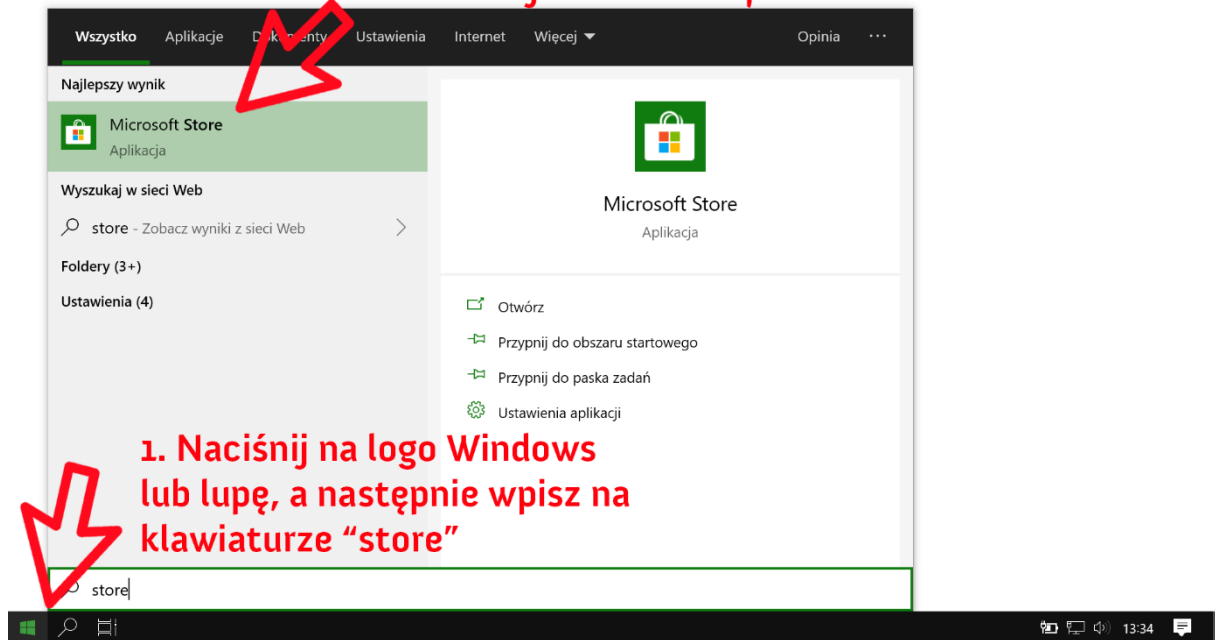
Wszystko Aplikacje Dokumenty Ustawienia Internet Więcej Opinia ···

Najlepszy wynik

Microsoft Store
Aplikacja

Wyszukaj w sieci Web

store - Zobacz wyniki z sieci Web

Foldery (3+)

Ustawienia (4)

Microsoft Store
Aplikacja

Otwórz

Przypnij do obszaru startowego

Przypnij do paska zadań

Ustawienia aplikacji

1. Naciśnij na logo Windows lub lupę, a następnie wpisz na klawiaturze "store"

store

13:34